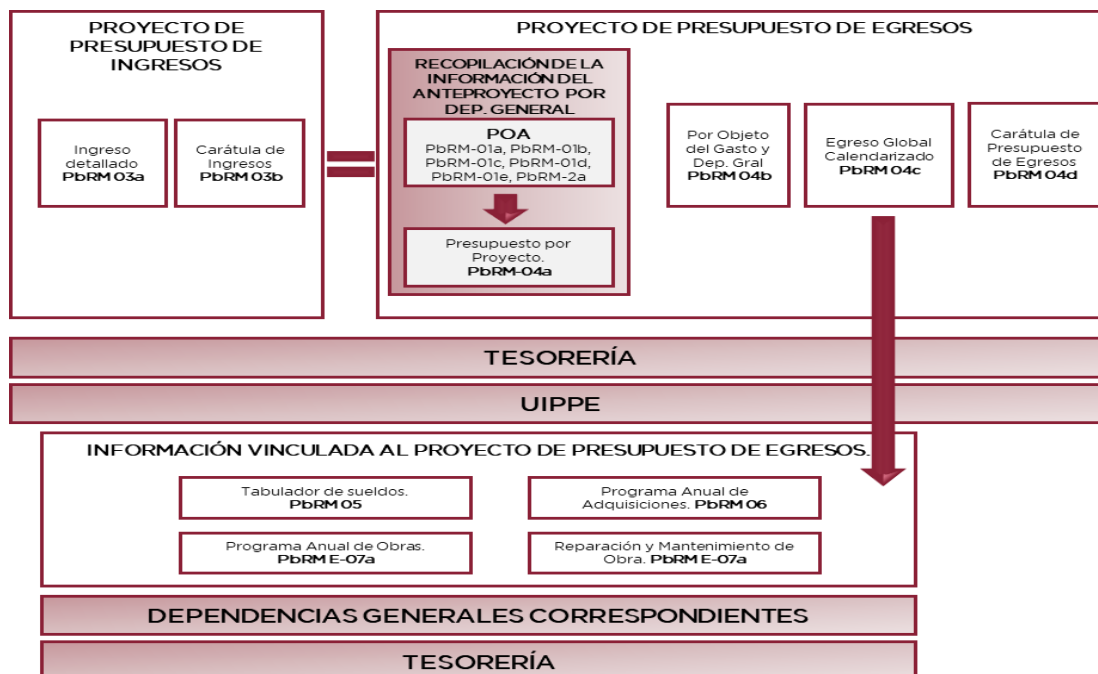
PROYECTO DE PRESUPUESTO DE INGRESOS

Ingreso detallado PbRM 03a

Carátula de Ingresos PbRM 03b

PROYECTO DE PRESUPUESTO DE EGRESOS

RECOPILACIÓN DE LA INFORMACIÓN DEL ANTEPROYECTO POR DEP. GENERAL

POA
PbRM-01a, PbRM-01b, PbRM-01c, PbRM-01d, PbRM-01e, PbRM-2a

Presupuesto por Proyecto. PbRM-04a

Por Objeto del Gasto y Dep. Gral PbRM 04b

Egreso Global Calendarizado PbRM 04c

Carátula de Presupuesto de Egresos PbRM 04d

TESORERÍA

UIPPE

INFORMACIÓN VINCULADA AL PROYECTO DE PRESUPUESTO DE EGRESOS.

Tabulador de sueldos. PbRM 05

Programa Anual de Adquisiciones. PbRM 06

Programa Anual de Obras. PbRM E-07a

Reparación y Mantenimiento de Obra. PbRM E-07a

DEPENDENCIAS GENERALES CORRESPONDIENTES

TESORERÍA